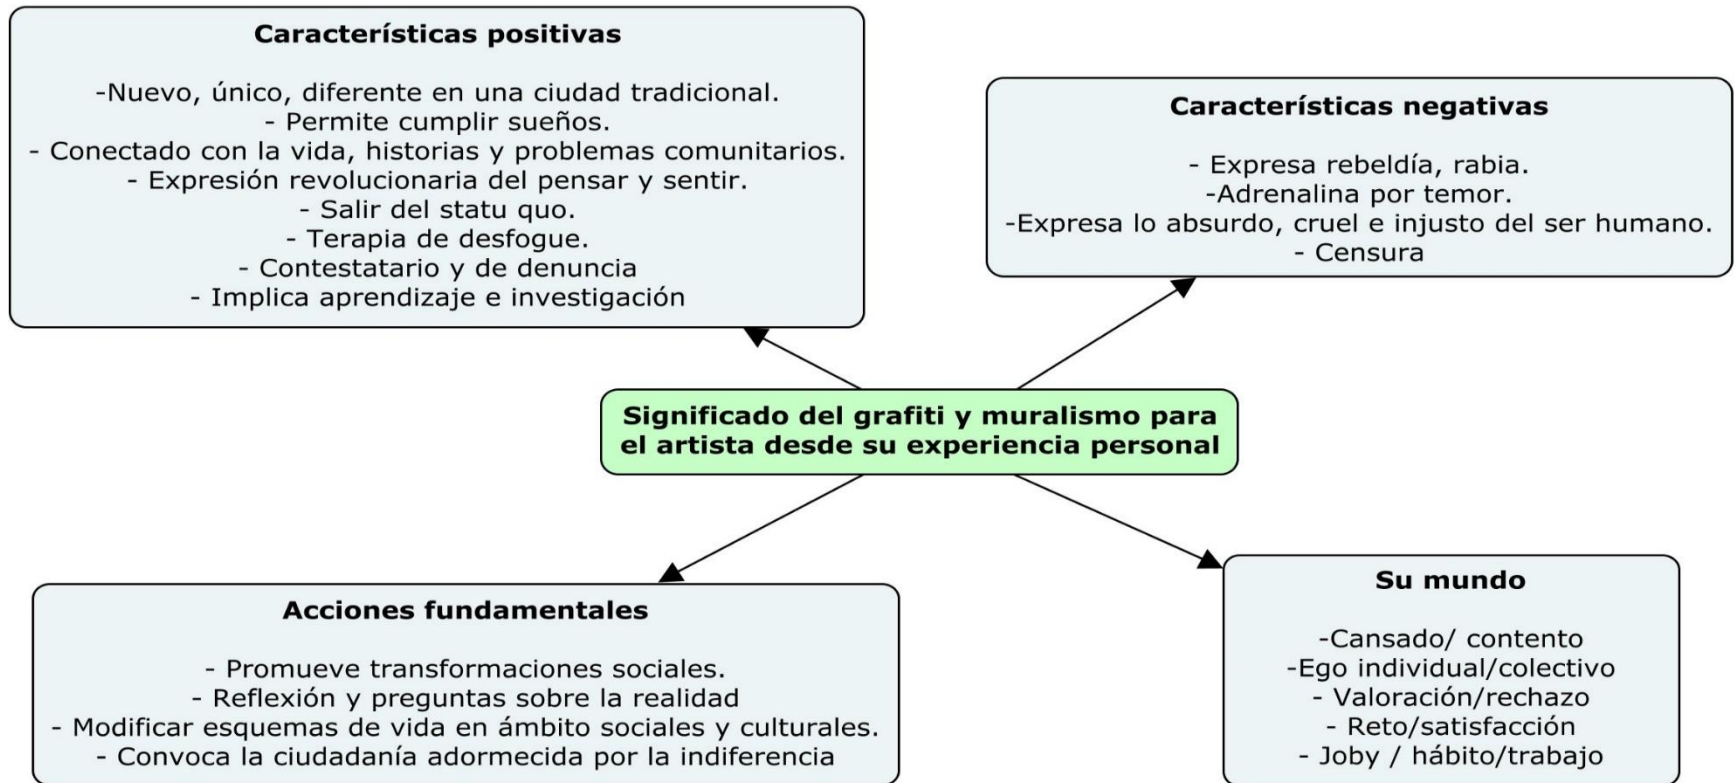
**Características positivas**

-Nuevo, único, diferente en una ciudad tradicional.
- Permite cumplir sueños.
- Conectado con la vida, historias y problemas comunitarios.
- Expresión revolucionaria del pensar y sentir.
- Salir del statu quo.
- Terapia de desfogue.
- Contestatario y de denuncia
- Implica aprendizaje e investigación

**Características negativas**

- Expresa rebeldía, rabia.
-Adrenalina por temor.
-Expresa lo absurdo, cruel e injusto del ser humano.
- Censura

**Significado del grafiti y muralismo para el artista desde su experiencia personal**

**Acciones fundamentales**

- Promueve transformaciones sociales.
- Reflexión y preguntas sobre la realidad
- Modificar esquemas de vida en ámbito sociales y culturales.
- Convoca la ciudadanía adormecida por la indiferencia

**Su mundo**

-Cansado/ contento
-Ego individual/colectivo
- Valoración/rechazo
- Reto/satisfacción
- Joby / hábito/trabajo